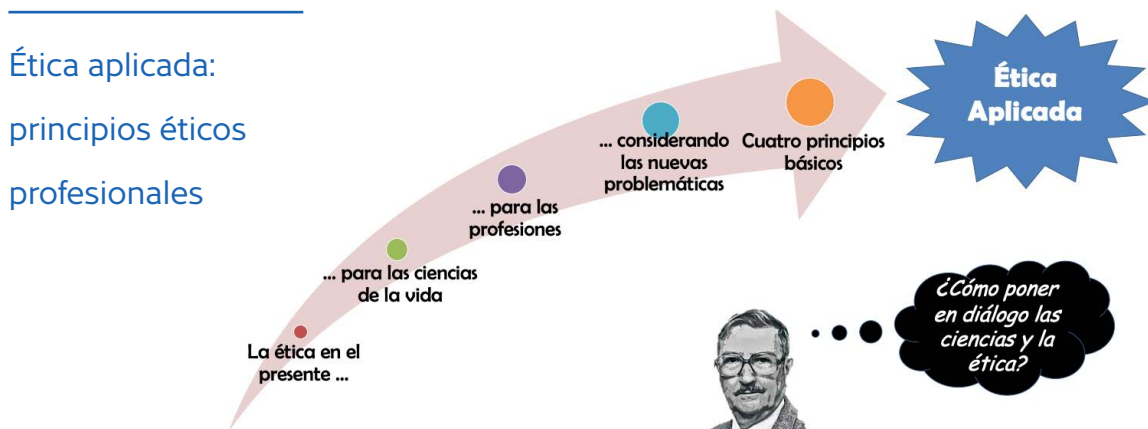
Ética aplicada: principios éticos profesionales

Ética Aplicada

La ética en el presente ...

... para las ciencias de la vida

... para las profesiones

... considerando las nuevas problemáticas

Cuatro principios básicos

¿Cómo poner en diálogo las ciencias y la ética?